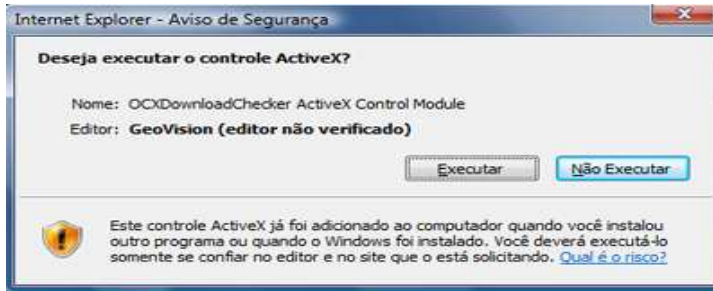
Internet Explorer - Aviso de Segurança

Deseja executar o controle ActiveX?

Nome: OCXDownloadChecker ActiveX Control Module

Editor: GeoVision (editor não verificado)

Executar

Não Executar

Este controle ActiveX já foi adicionado ao computador quando você instalou outro programa ou quando o Windows foi instalado. Você deverá executá-lo somente se confiar no editor e no site que o está solicitando. Qual é o risco?